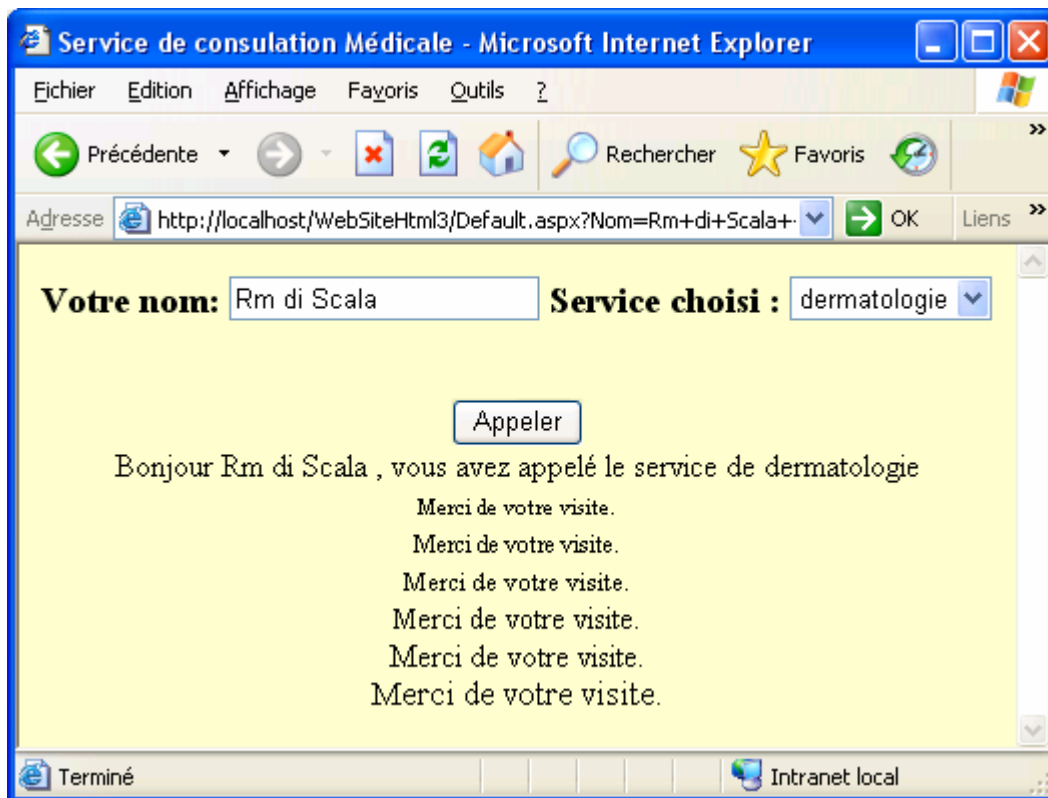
Service de consulation Médicale - Microsoft Internet Explorer

Fichier Edition Affichage Favoris Outils ?

Précédente Rechercher Favoris

Adresse http://localhost/WebSiteHtml3/Default.aspx?Nom=Rm+di+Scala+ OK Liens

Votre nom: Rm di Scala Service choisi : dermatologie

Appeler

Bonjour Rm di Scala , vous avez appelé le service de dermatologie

Merci de votre visite.

Merci de votre visite.

Merci de votre visite.

Merci de votre visite.

Merci de votre visite.

Merci de votre visite.

Terminé Intranet local